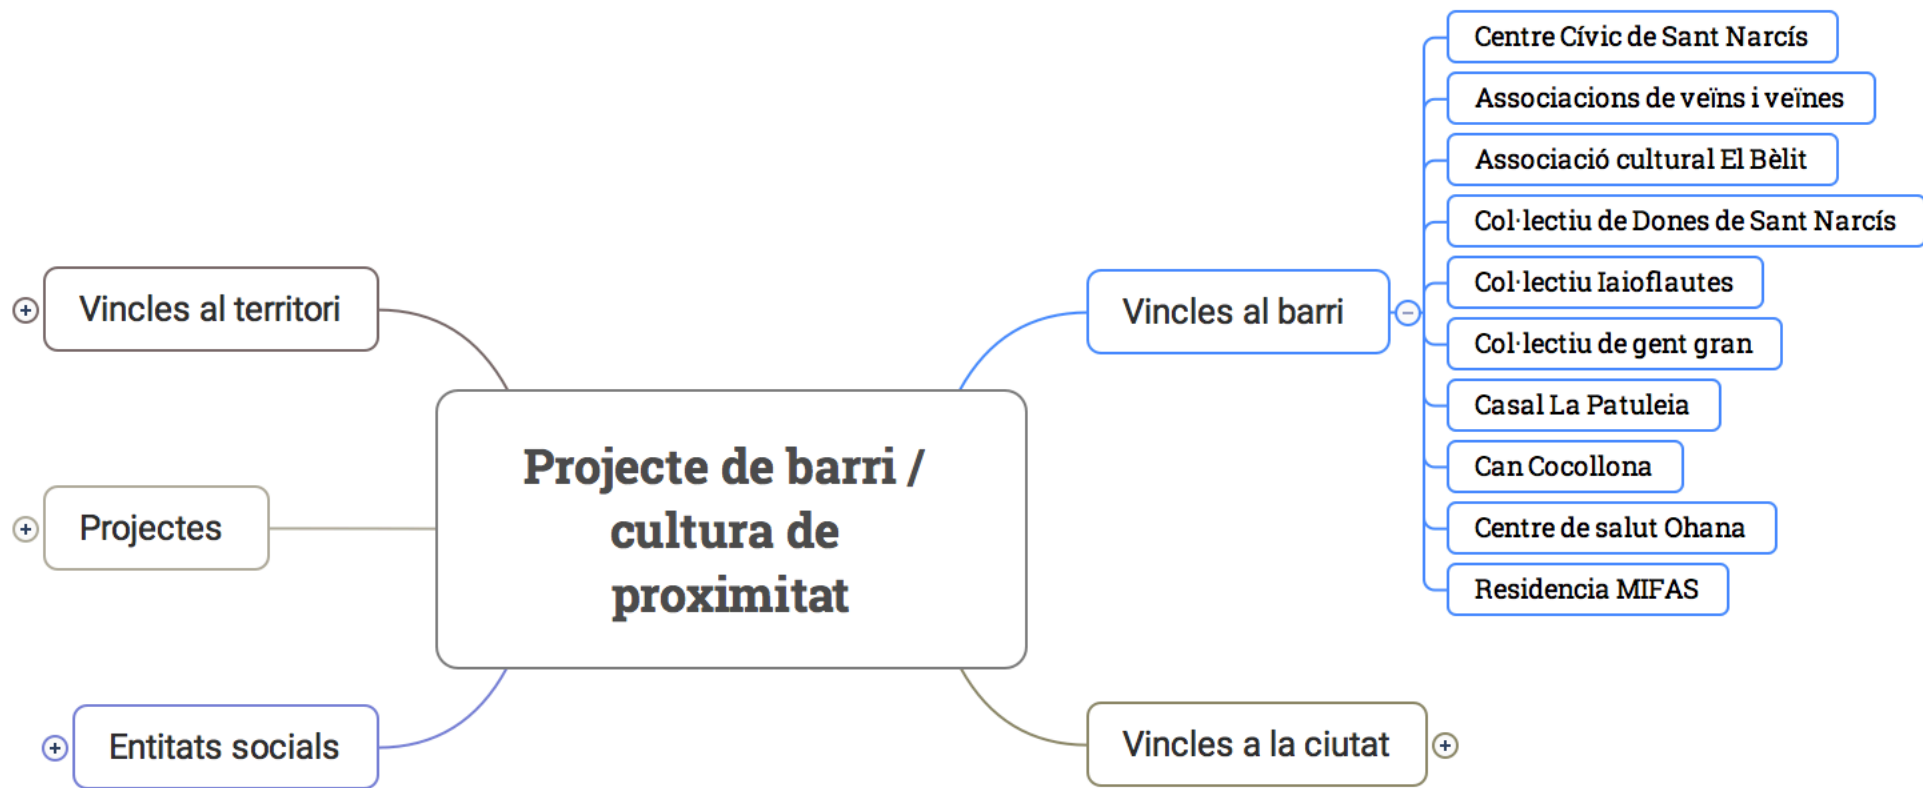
Projecte de barri / cultura de proximitat

Vincles al territori

Projectes

Entitats socials

Vincles al barri

Centre Cívic de Sant Narcís
Associacions de veïns i veïnes
Associació cultural El Bèlit
Col·lectiu de Dones de Sant Narcís
Col·lectiu Iaioflautes
Col·lectiu de gent gran
Casal La Patuleia
Can Cocollona
Centre de salut Ohana
Residencia MIFAS

Vincles a la ciutat